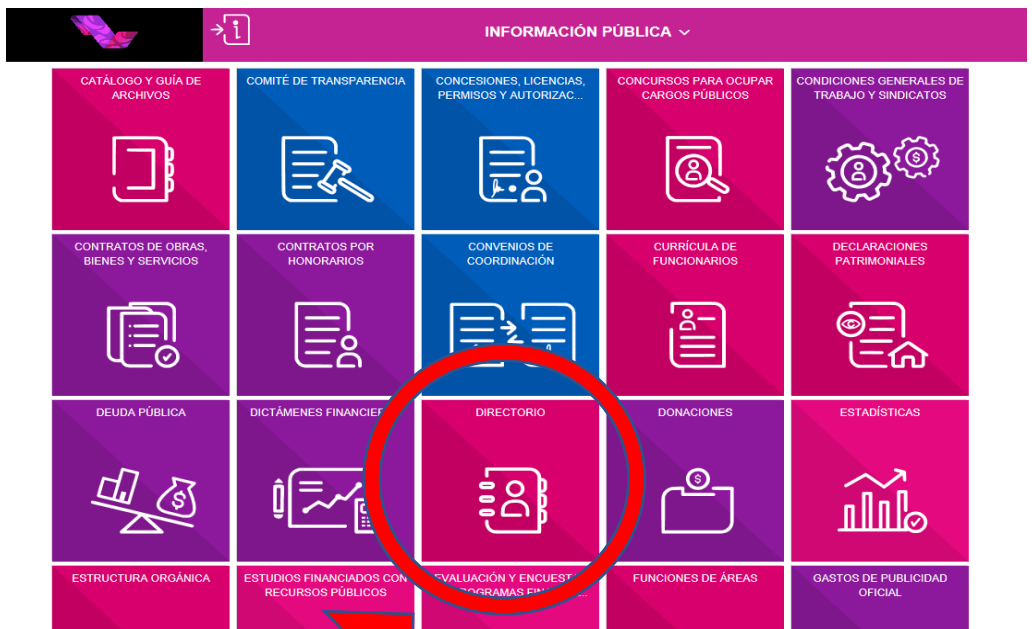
INFORMACIÓN PÚBLICA

CATÁLOGO Y GUÍA DE ARCHIVOS

COMITÉ DE TRANSPARENCIA

CONCESIONES, LICENCIAS, PERMISOS Y AUTORIZAC...

CONCURSOS PARA OCUPAR CARGOS PÚBLICOS

CONDICIONES GENERALES DE TRABAJO Y SINDICATOS

CONTRATOS DE OBRAS, BIENES Y SERVICIOS

CONTRATOS POR HONORARIOS

CONVENIOS DE COORDINACIÓN

CURRÍCULA DE FUNCIONARIOS

DECLARACIONES PATRIMONIALES

DEUDA PÚBLICA

DICTÁMENES FINANCIE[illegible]

DIRECTORIO

DONACIONES

ESTADÍSTICAS

ESTRUCTURA ORGÁNICA

ESTUDIOS FINANCIADOS CON RECURSOS PÚBLICOS

EVALUACIÓN Y ENCUEST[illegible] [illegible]OGRAMAS FIN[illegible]...

FUNCIONES DE ÁREAS

GASTOS DE PUBLICIDAD OFICIAL